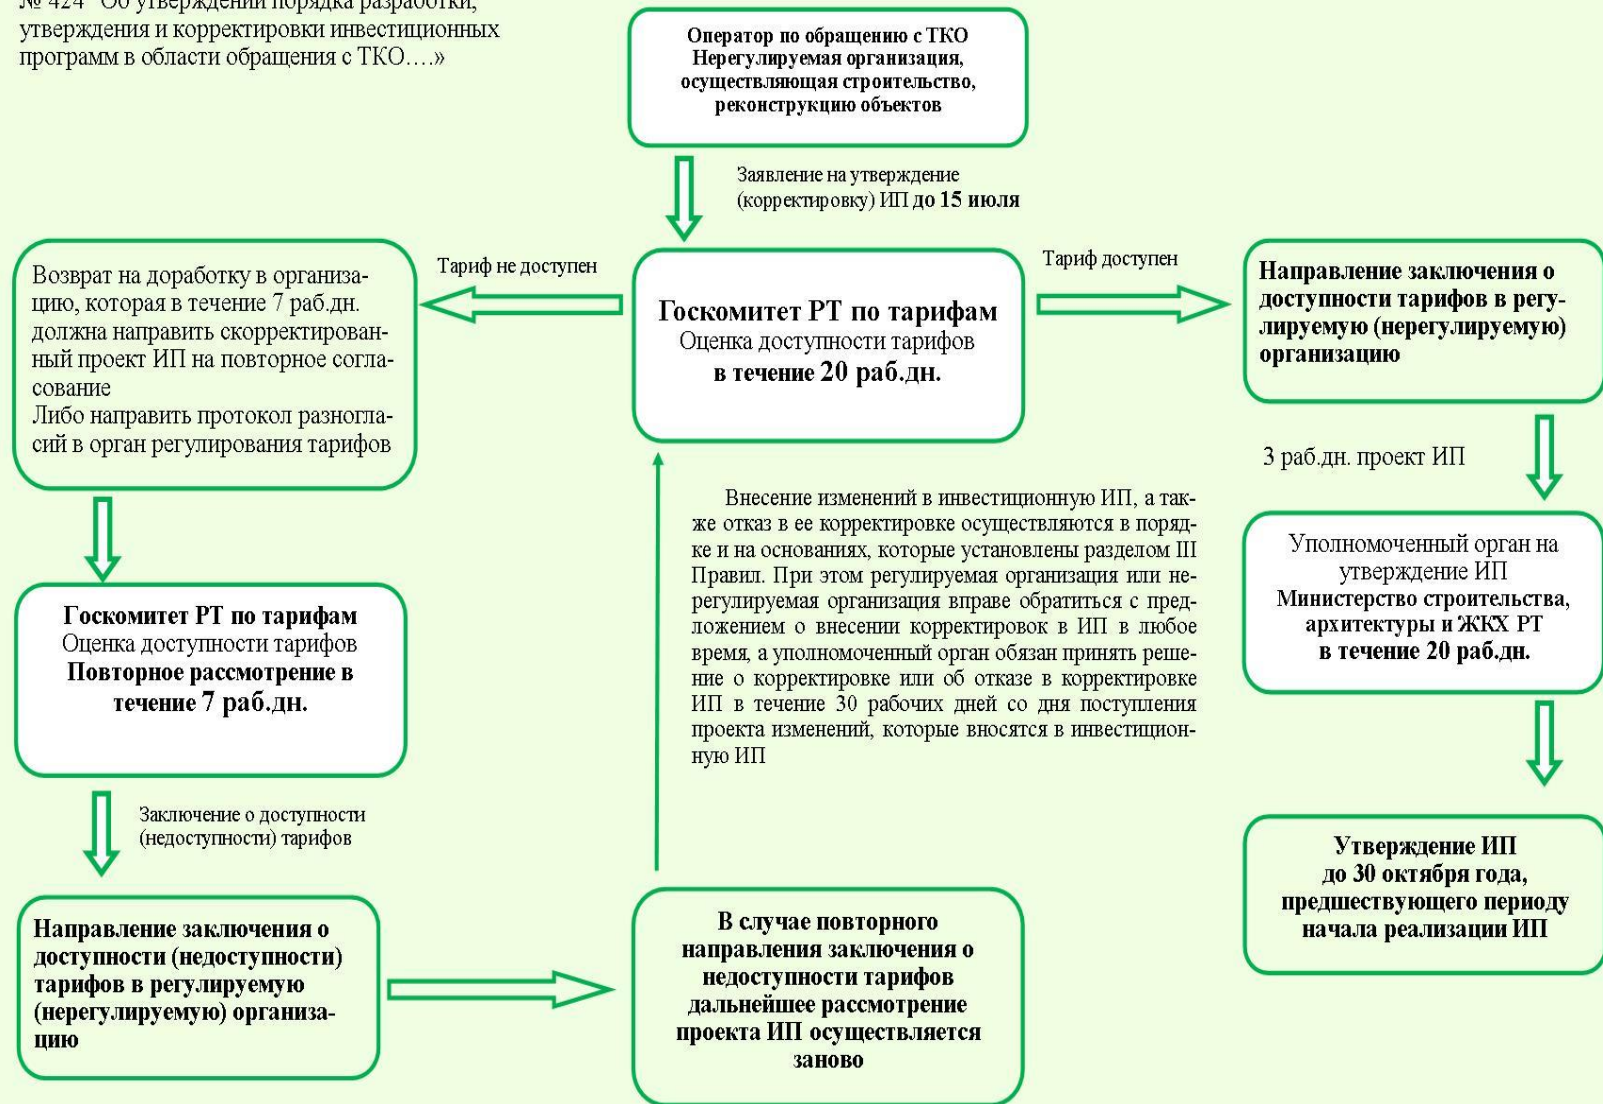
№ 424 "Об утверждении порядка разработки, утверждения и корректировки инвестиционных программ в области обращения с ТКО….»

Оператор по обращению с ТКО
Нерегулируемая организация, осуществляющая строительство, реконструкцию объектов

Заявление на утверждение (корректировку) ИП до 15 июля

Тариф не доступен

Тариф доступен

Возврат на доработку в организацию, которая в течение 7 раб.дн. должна направить скорректированный проект ИП на повторное согласование
Либо направить протокол разногласий в орган регулирования тарифов

Госкомитет РТ по тарифам
Оценка доступности тарифов
в течение 20 раб.дн.

Направление заключения о доступности тарифов в регулируемую (нерегулируемую) организацию

3 раб.дн. проект ИП

Внесение изменений в инвестиционную ИП, а также отказ в ее корректировке осуществляются в порядке и на основаниях, которые установлены разделом III Правил. При этом регулируемая организация или нерегулируемая организация вправе обратиться с предложением о внесении корректировок в ИП в любое время, а уполномоченный орган обязан принять решение о корректировке или об отказе в корректировке ИП в течение 30 рабочих дней со дня поступления проекта изменений, которые вносятся в инвестиционную ИП

Уполномоченный орган на утверждение ИП
Министерство строительства, архитектуры и ЖКХ РТ
в течение 20 раб.дн.

Госкомитет РТ по тарифам
Оценка доступности тарифов
Повторное рассмотрение в течение 7 раб.дн.

Заключение о доступности (недоступности) тарифов

Утверждение ИП
до 30 октября года, предшествующего периоду начала реализации ИП

Направление заключения о доступности (недоступности) тарифов в регулируемую (нерегулируемую) организацию

В случае повторного направления заключения о недоступности тарифов дальнейшее рассмотрение проекта ИП осуществляется заново